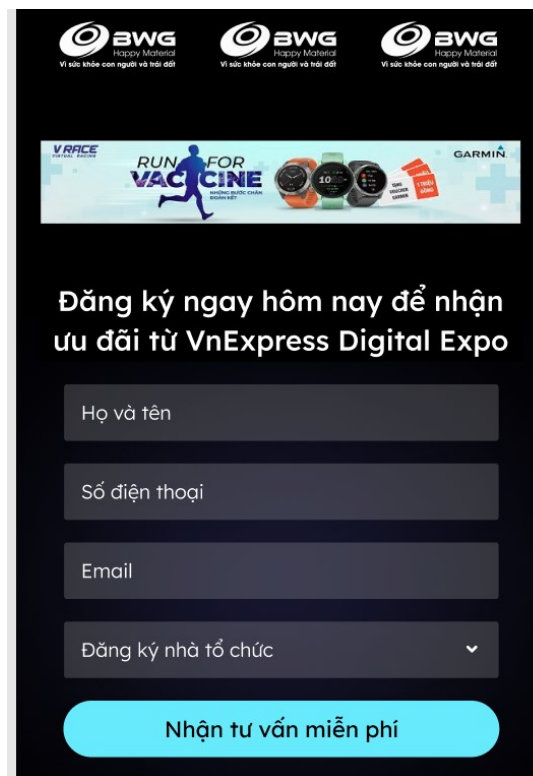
BWG Happy Material
Vì sức khỏe con người và trái đất

BWG Happy Material
Vì sức khỏe con người và trái đất

BWG Happy Material
Vì sức khỏe con người và trái đất

V RACE VIRTUAL RACING

RUN FOR VACCINE
NHỮNG BƯỚC CHÂN ĐOÀN KẾT

GARMIN

Đăng ký ngay hôm nay để nhận ưu đãi từ VnExpress Digital Expo

Họ và tên

Số điện thoại

Email

Đăng ký nhà tổ chức

Nhận tư vấn miễn phí